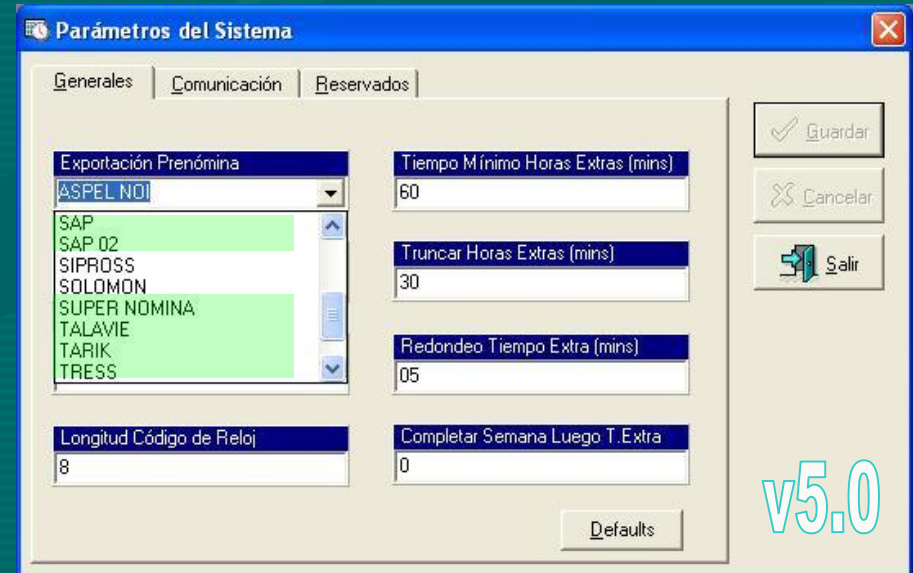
Parámetros del Sistema

Generales | Comunicación | Reservados

Exportación Prenómina
ASPEL NOI
SAP
SAP 02
SIPROSS
SOLOMON
SUPER NOMINA
TALAVIE
TARIK
TRESS

Longitud Código de Reloj
8

Tiempo Mínimo Horas Extras (mins)
60

Truncar Horas Extras (mins)
30

Redondeo Tiempo Extra (mins)
05

Completar Semana Luego T.Extra
0

Defaults

Guardar
Cancelar
Salir

v5.0